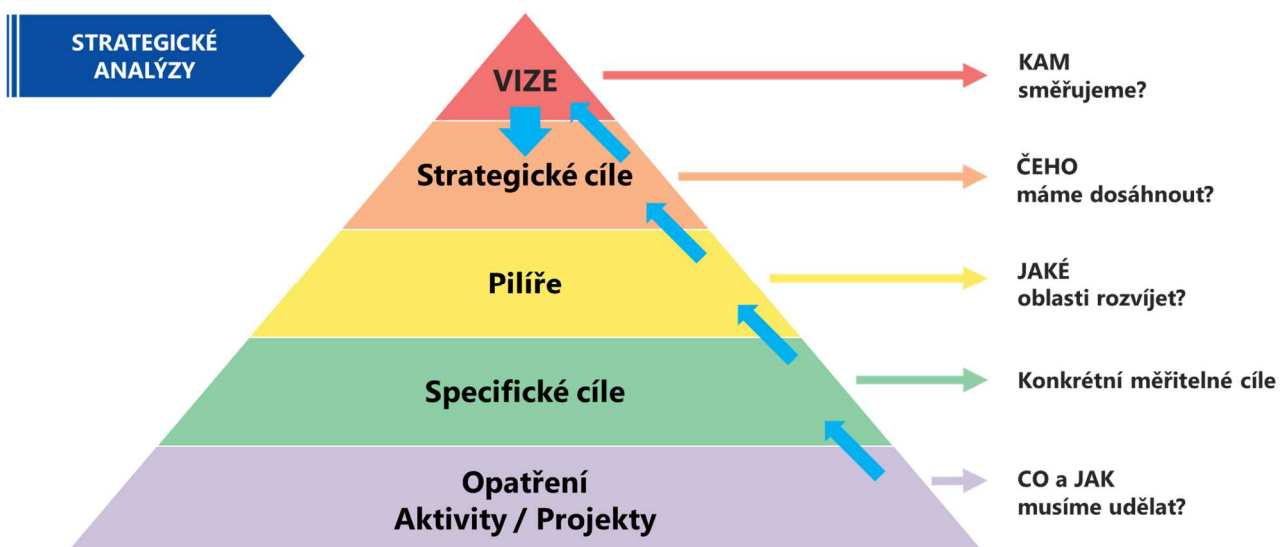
STRATEGICKÉ ANALÝZY

VIZE

KAM
směřujeme?

Strategické cíle

ČEHO
máme dosáhnout?

Pilíře

JAKÉ
oblasti rozvíjet?

Specifické cíle

Konkrétní měřitelné cíle

Opatření
Aktivity / Projekty

CO a JAK
musíme udělat?